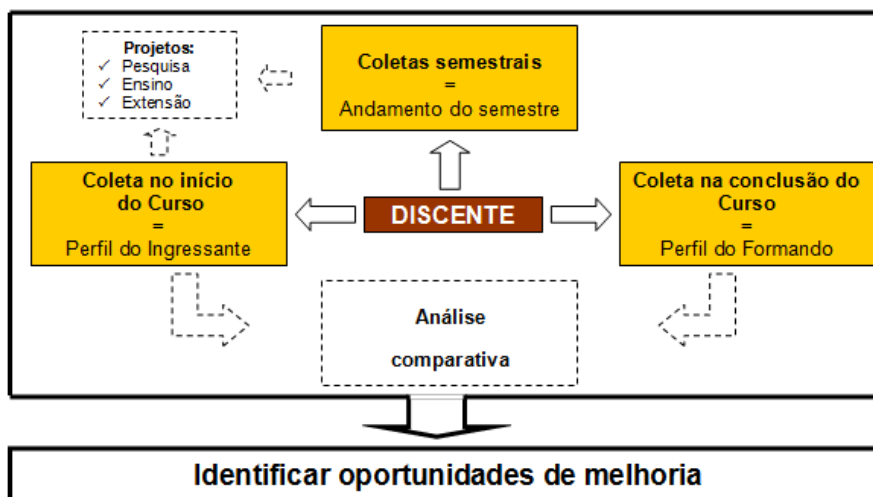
Projetos:
✓ Pesquisa
✓ Ensino
✓ Extensão

Coletas semestrais
=
Andamento do semestre

Coleta no início do Curso
=
Perfil do Ingressante

DISCENTE

Coleta na conclusão do Curso
=
Perfil do Formando

Análise
comparativa

Identificar oportunidades de melhoria